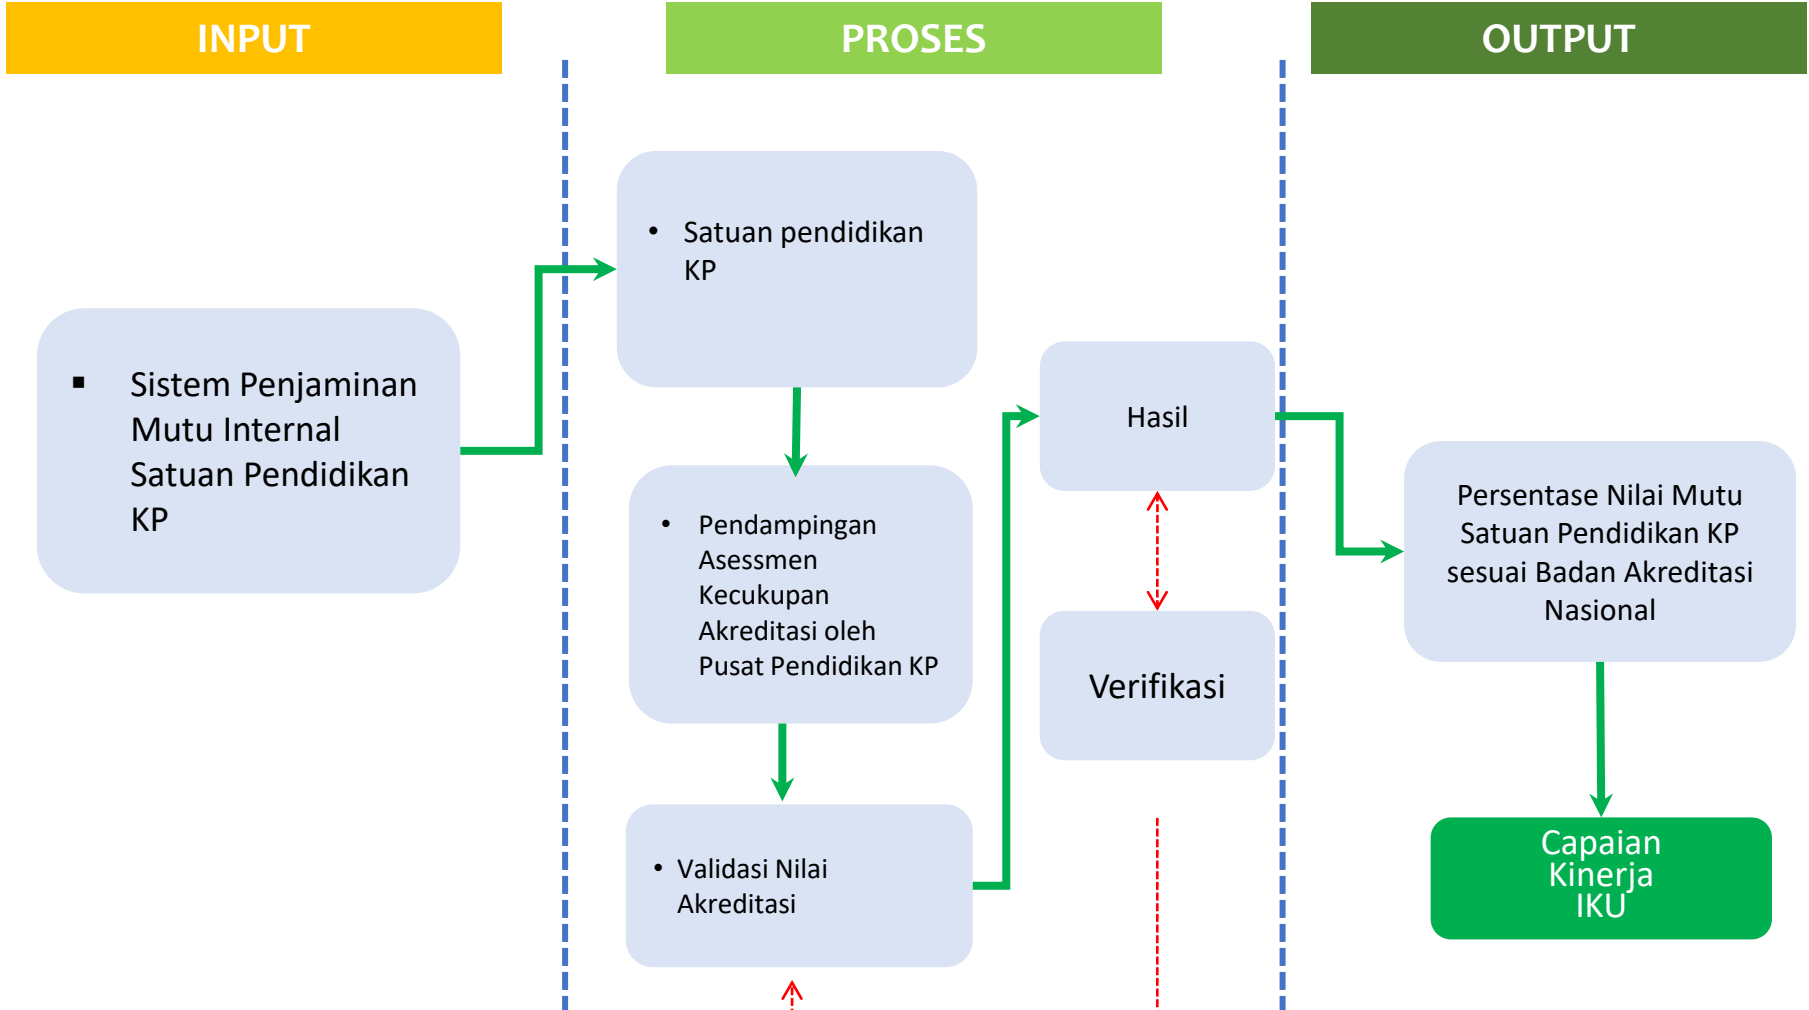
INPUT

PROSES

OUTPUT

▪ Sistem Penjaminan Mutu Internal Satuan Pendidikan KP

• Satuan pendidikan KP

• Pendampingan Asessmen Kecukupan Akreditasi oleh Pusat Pendidikan KP

• Validasi Nilai Akreditasi

Hasil

Verifikasi

Persentase Nilai Mutu Satuan Pendidikan KP sesuai Badan Akreditasi Nasional

Capaian Kinerja IKU